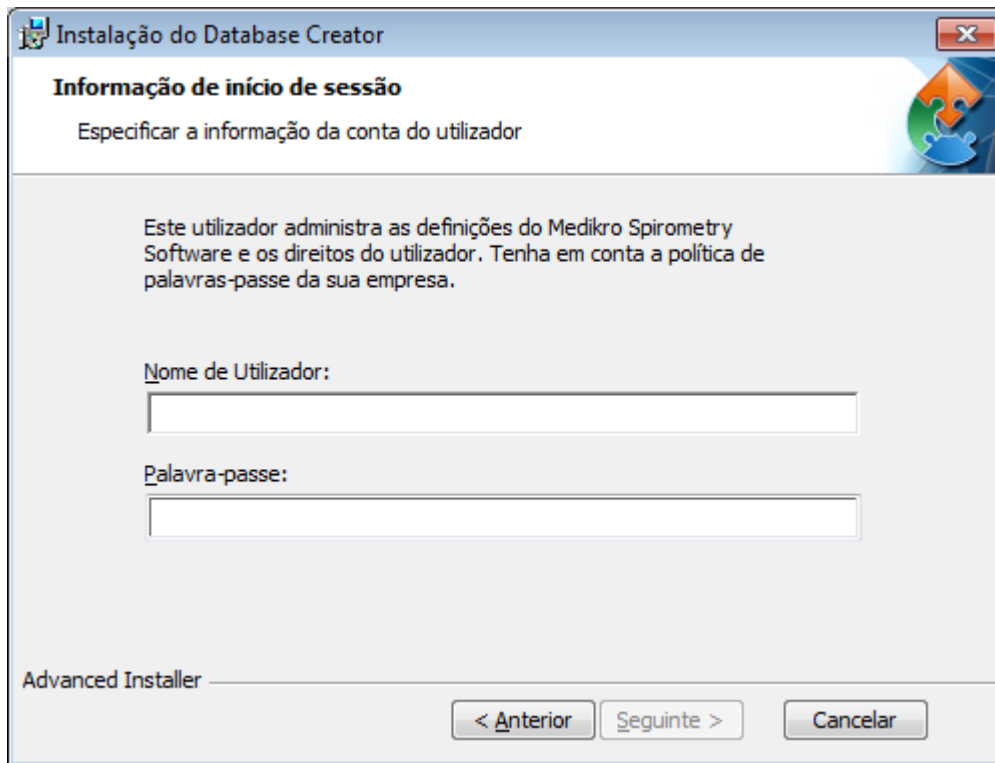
Instalação do Database Creator

Informação de início de sessão

Especificar a informação da conta do utilizador

Este utilizador administra as definições do Medikro Spirometry Software e os direitos do utilizador. Tenha em conta a política de palavras-passe da sua empresa.

Nome de Utilizador:

Palavra-passe:

Advanced Installer

< Anterior | Seguinte > | Cancelar